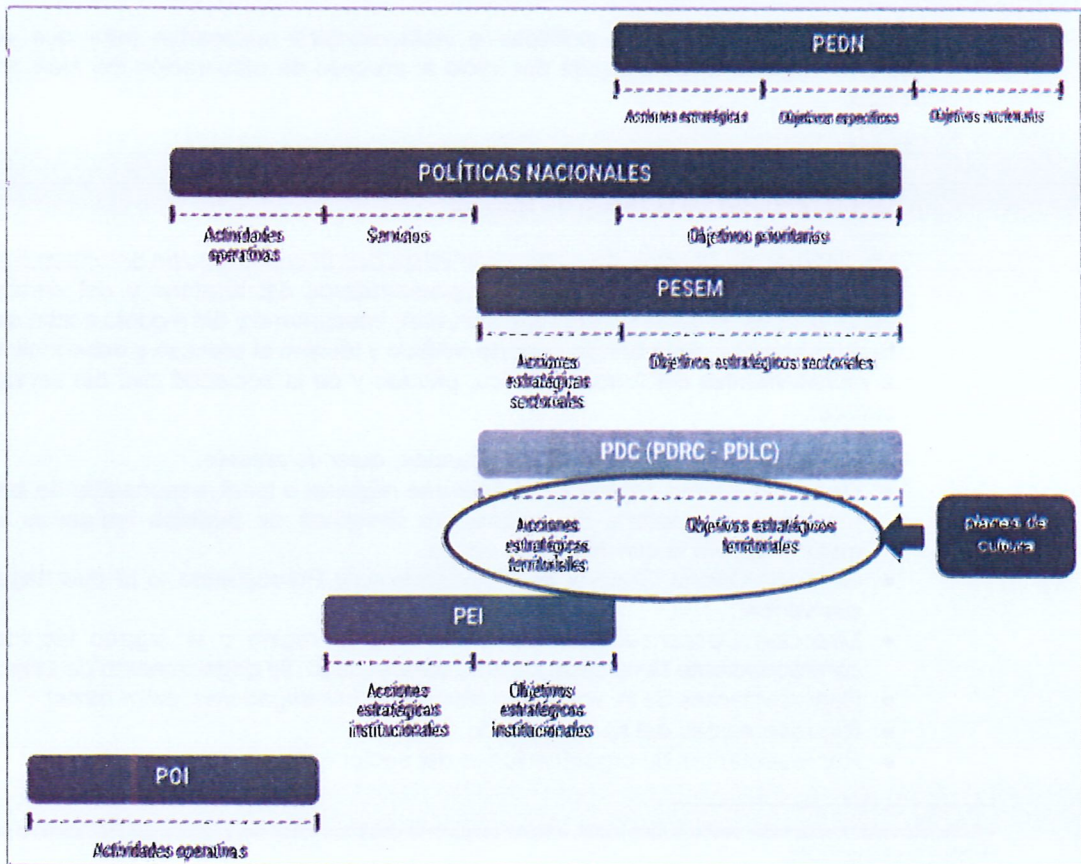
PEDN

Acciones estratégicas | Objetivos específicos | Objetivos nacionales

POLÍTICAS NACIONALES

Actividades operativas | Servicios | Objetivos prioritarios

PESEM

Acciones estratégicas sectoriales | Objetivos estratégicos sectoriales

PDC (PDRC - PDLC)

Acciones estratégicas territoriales | Objetivos estratégicos territoriales

planes de cultura

PEI

Acciones estratégicas institucionales | Objetivos estratégicos institucionales

POI

Actividades operativas